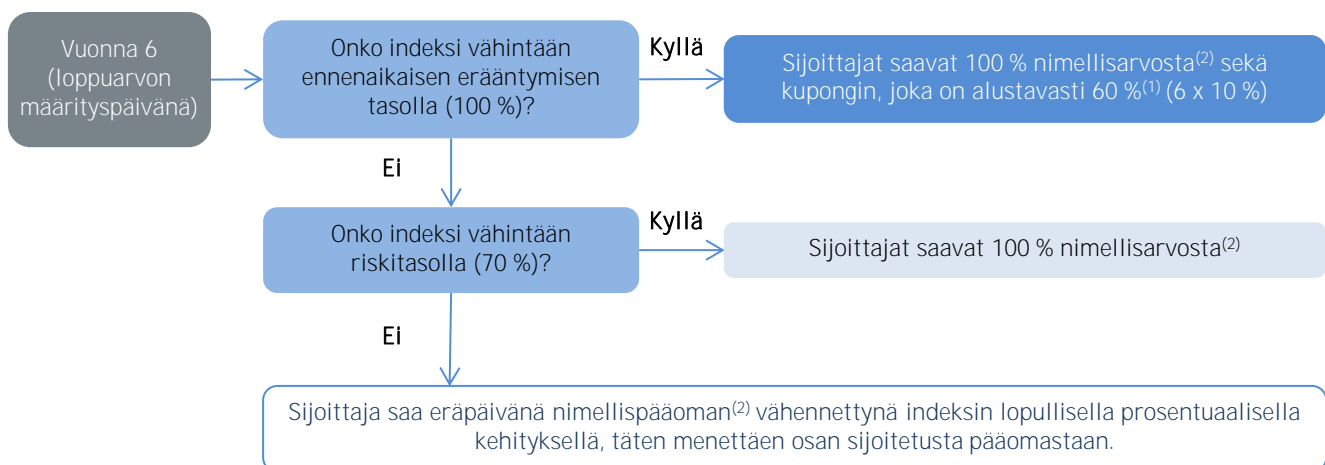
Vuonna 6 (loppuarvon määrityspäivänä)

Onko indeksi vähintään ennenaikaisen erääntymisen tasolla (100 %)?

Kyllä

Sijoittajat saavat 100 % nimellisarvosta$^{(2)}$ sekä kupongin, joka on alustavasti 60 %$^{(1)}$ (6 x 10 %)

Ei

Onko indeksi vähintään riskitasolla (70 %)?

Kyllä

Sijoittajat saavat 100 % nimellisarvosta$^{(2)}$

Ei

Sijoittaja saa eräpäivänä nimellispääoman$^{(2)}$ vähennettynä indeksin lopullisella prosentuaalisella kehityksellä, täten menettäen osan sijoitetusta pääomastaan.